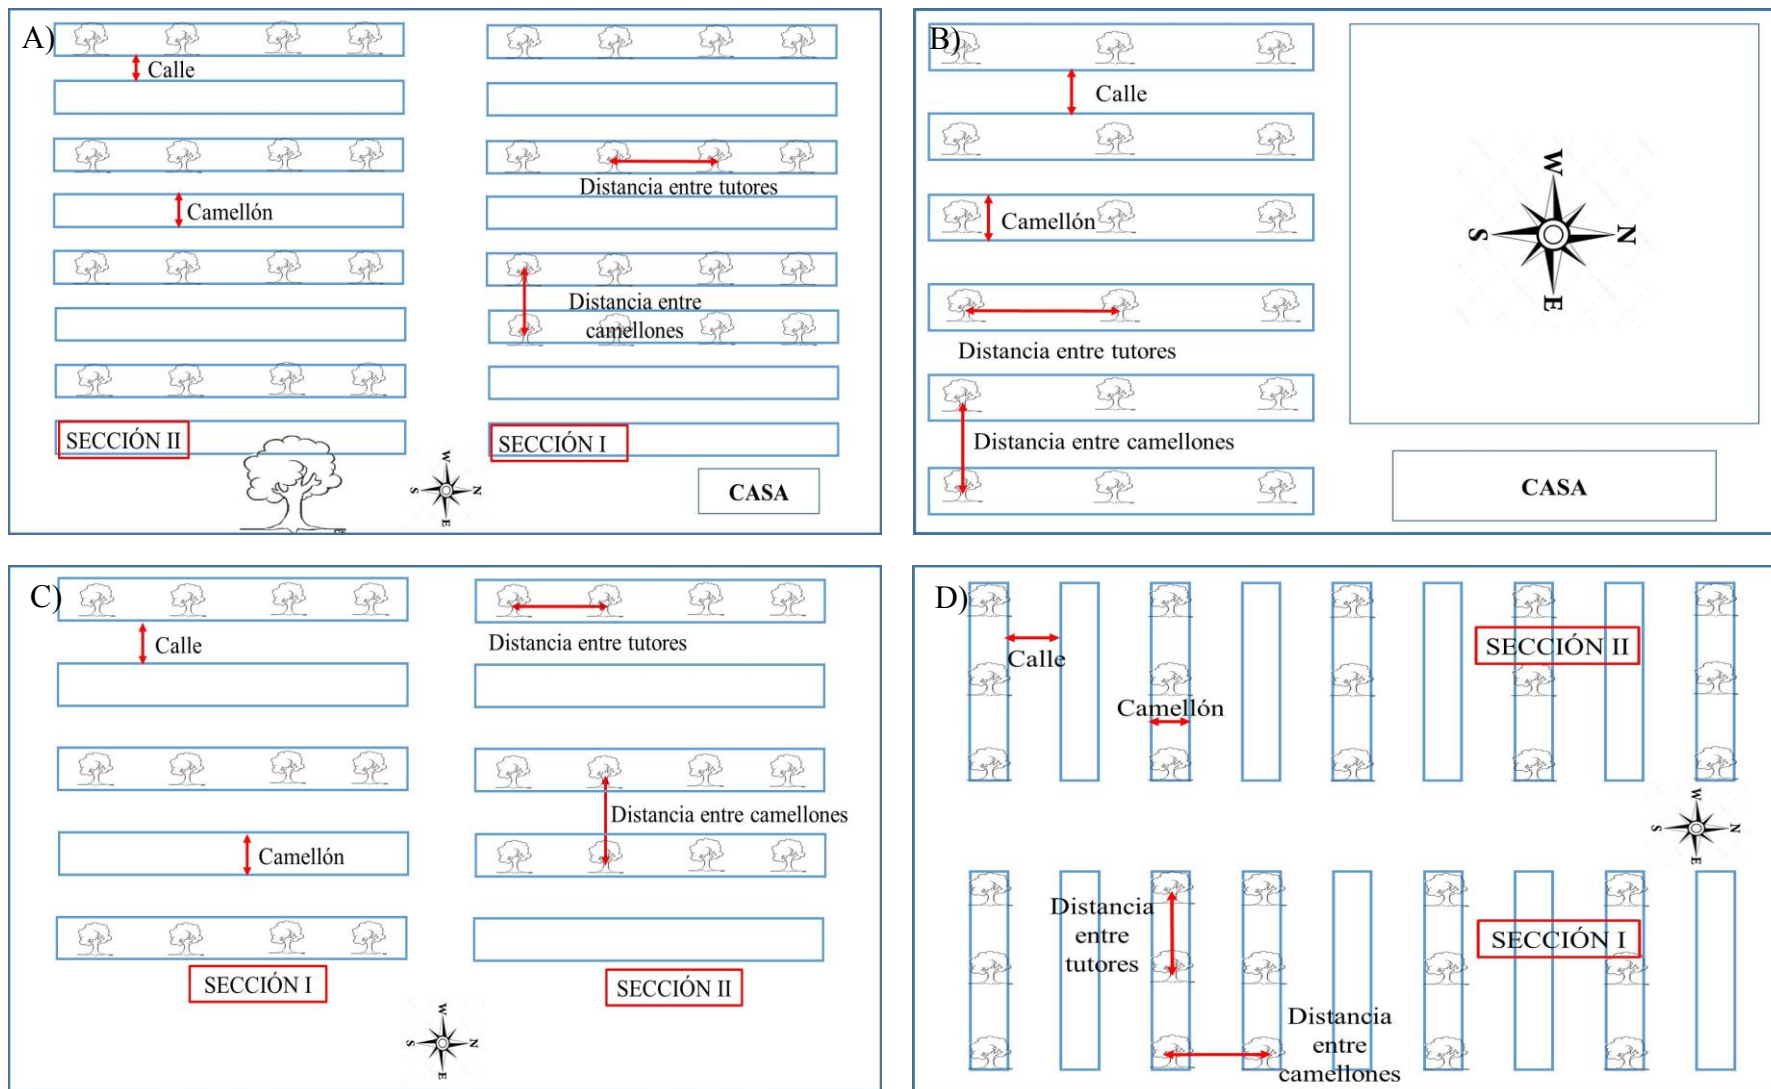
A)

Calle

Distancia entre tutores

Camellón

Distancia entre camellones

SECCIÓN II

SECCIÓN I

W
S N
E

CASA

B)

Calle

Camellón

Distancia entre tutores

Distancia entre camellones

W
S N
E

CASA

C)

Calle

Distancia entre tutores

Distancia entre camellones

Camellón

SECCIÓN I

SECCIÓN II

W
S N
E

D)

Calle

Camellón

SECCIÓN II

W
S N
E

Distancia entre tutores

SECCIÓN I

Distancia entre camellones